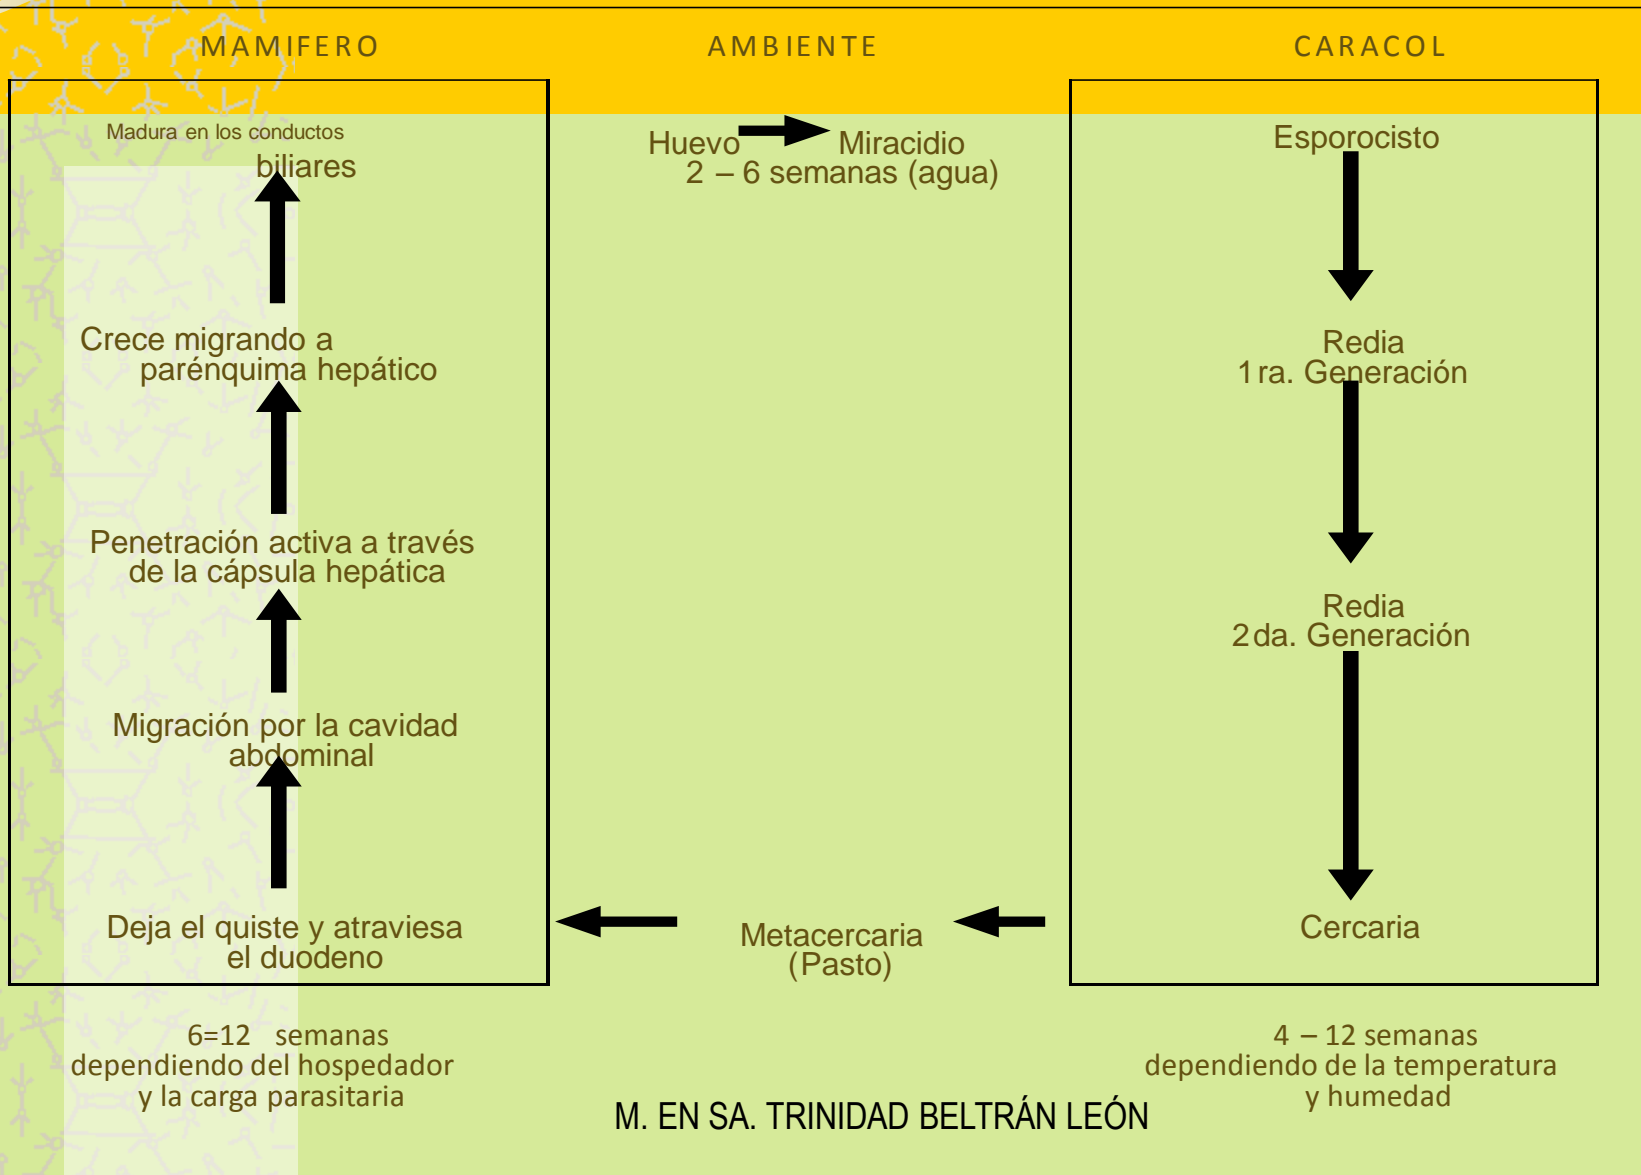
MAMIFERO

AMBIENTE

CARACOL

Madura en los conductos biliares

Crece migrando a parénquima hepático

Penetración activa a través de la cápsula hepática

Migración por la cavidad abdominal

Deja el quiste y atraviesa el duodeno

Huevo Miracidio
2 – 6 semanas (agua)

Metacercaria
(Pasto)

Esporocisto

Redia
1 ra. Generación

Redia
2da. Generación

Cercaria

6=12 semanas
dependiendo del hospedador
y la carga parasitaria

4 – 12 semanas
dependiendo de la temperatura
y humedad

M. EN SA. TRINIDAD BELTRÁN LEÓN